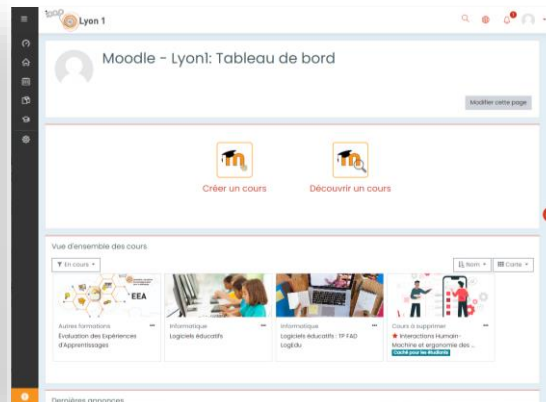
Lyon 1

Moodle - Lyon1: Tableau de bord

Modifier cette page

Créer un cours

Découvrir un cours

Vue d'ensemble des cours

En cours

Nom

Carte

EEA

Autres formations
Evaluation des Expériences d'Apprentissages

Informatique
Logiciels Educatifs

Informatique
Logiciels éducatifs : TP FAD LogEdu

Cours à supprimer
Interactions Humain - Machine et ergonomie des ...
Caché pour les étudiants

Dernières annonces